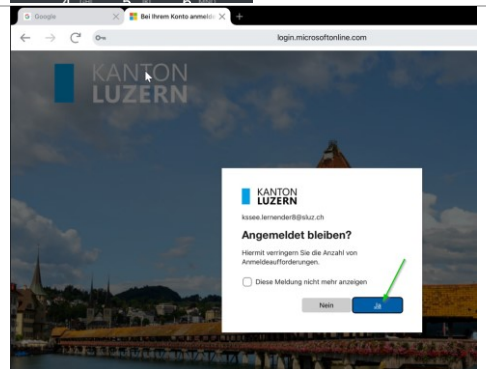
Google

Bei Ihrem Konto anmeld

login.microsoftonline.com

KANTON LUZERN

KANTON LUZERN

kssee.lernender8@sluz.ch

Angemeldet bleiben?

Hiermit verringern Sie die Anzahl von Anmeldeaufforderungen.

Diese Meldung nicht mehr anzeigen

Nein

Ja